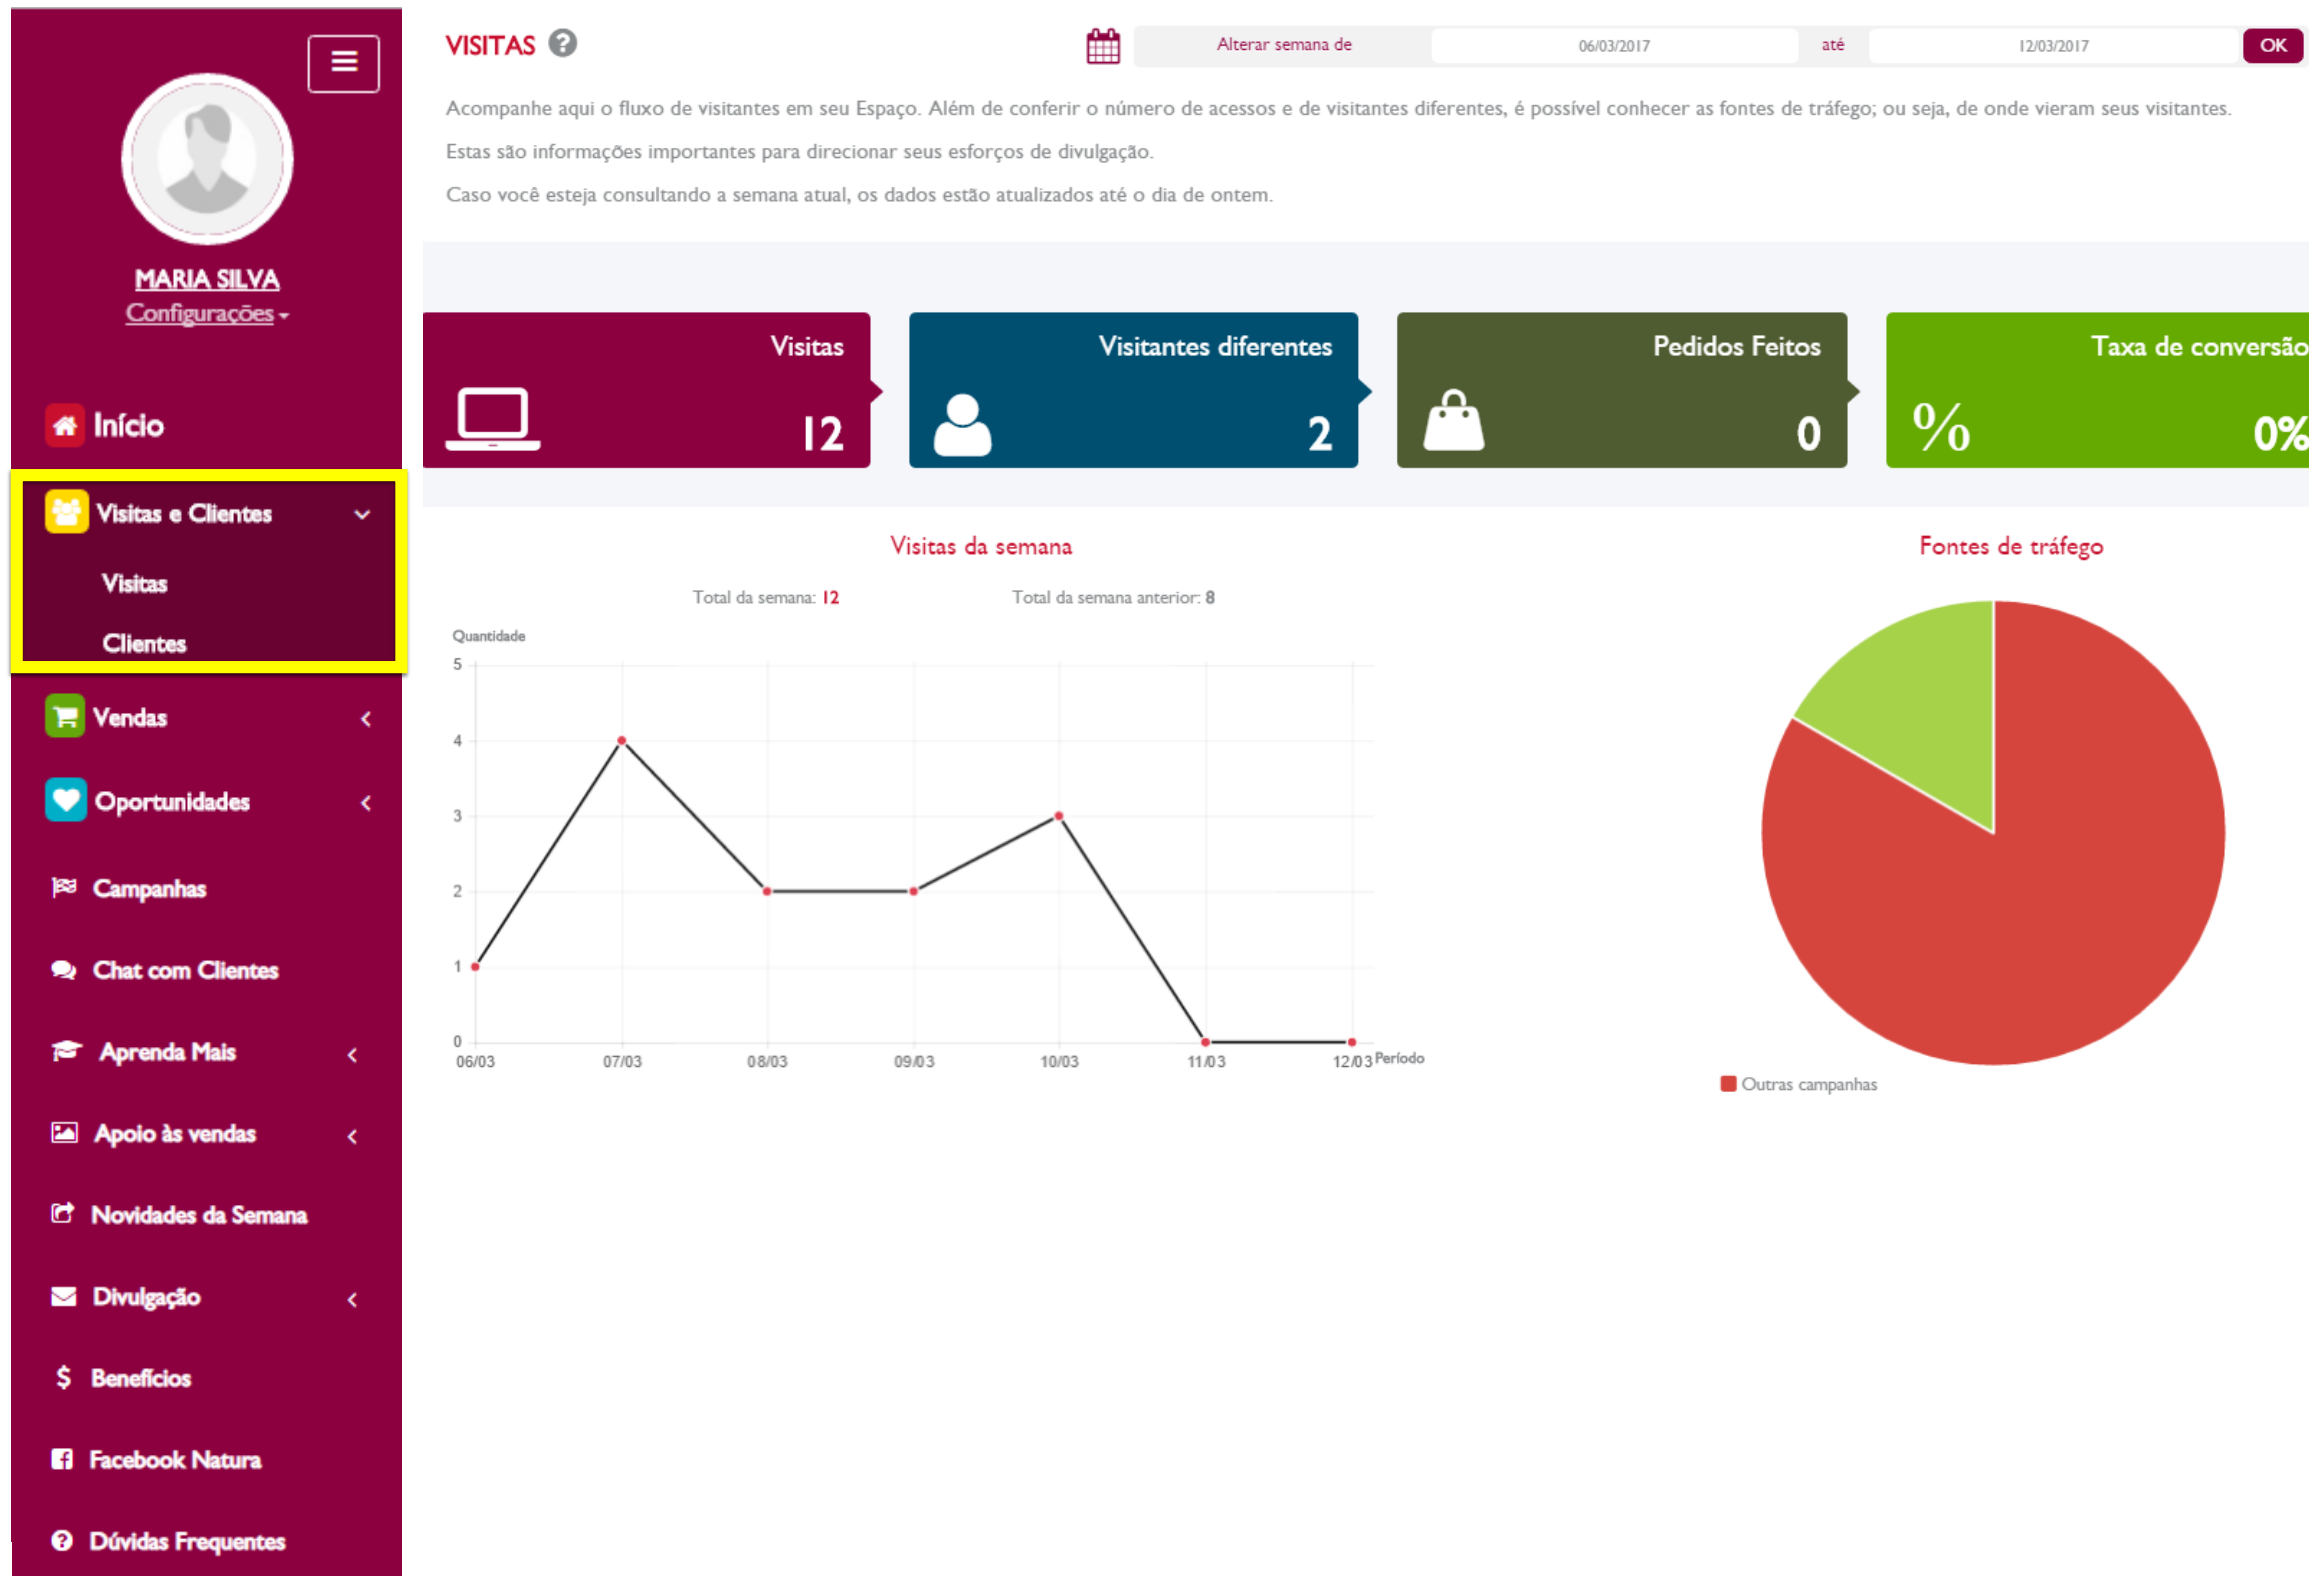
MARIA SILVA
Configurações

Início

Visitas e Clientes
Visitas
Clientes

Vendas

Oportunidades

Campanhas

Chat com Clientes

Aprenda Mais

Apoio às vendas

Novidades da Semana

Divulgação

$ Benefícios

Facebook Natura

Dúvidas Frequentes

VISITAS

Alterar semana de 06/03/2017 até 12/03/2017 OK

Acompanhe aqui o fluxo de visitantes em seu Espaço. Além de conferir o número de acessos e de visitantes diferentes, é possível conhecer as fontes de tráfego; ou seja, de onde vieram seus visitantes.

Estas são informações importantes para direcionar seus esforços de divulgação.

Caso você esteja consultando a semana atual, os dados estão atualizados até o dia de ontem.

Visitas 12

Visitantes diferentes 2

Pedidos Feitos 0

Taxa de conversão % 0%

Visitas da semana

Total da semana: 12 Total da semana anterior: 8

Quantidade
5
4
3
2
1
0
06/03 07/03 08/03 09/03 10/03 11/03 12/03 Período

Fontes de tráfego

Outras campanhas